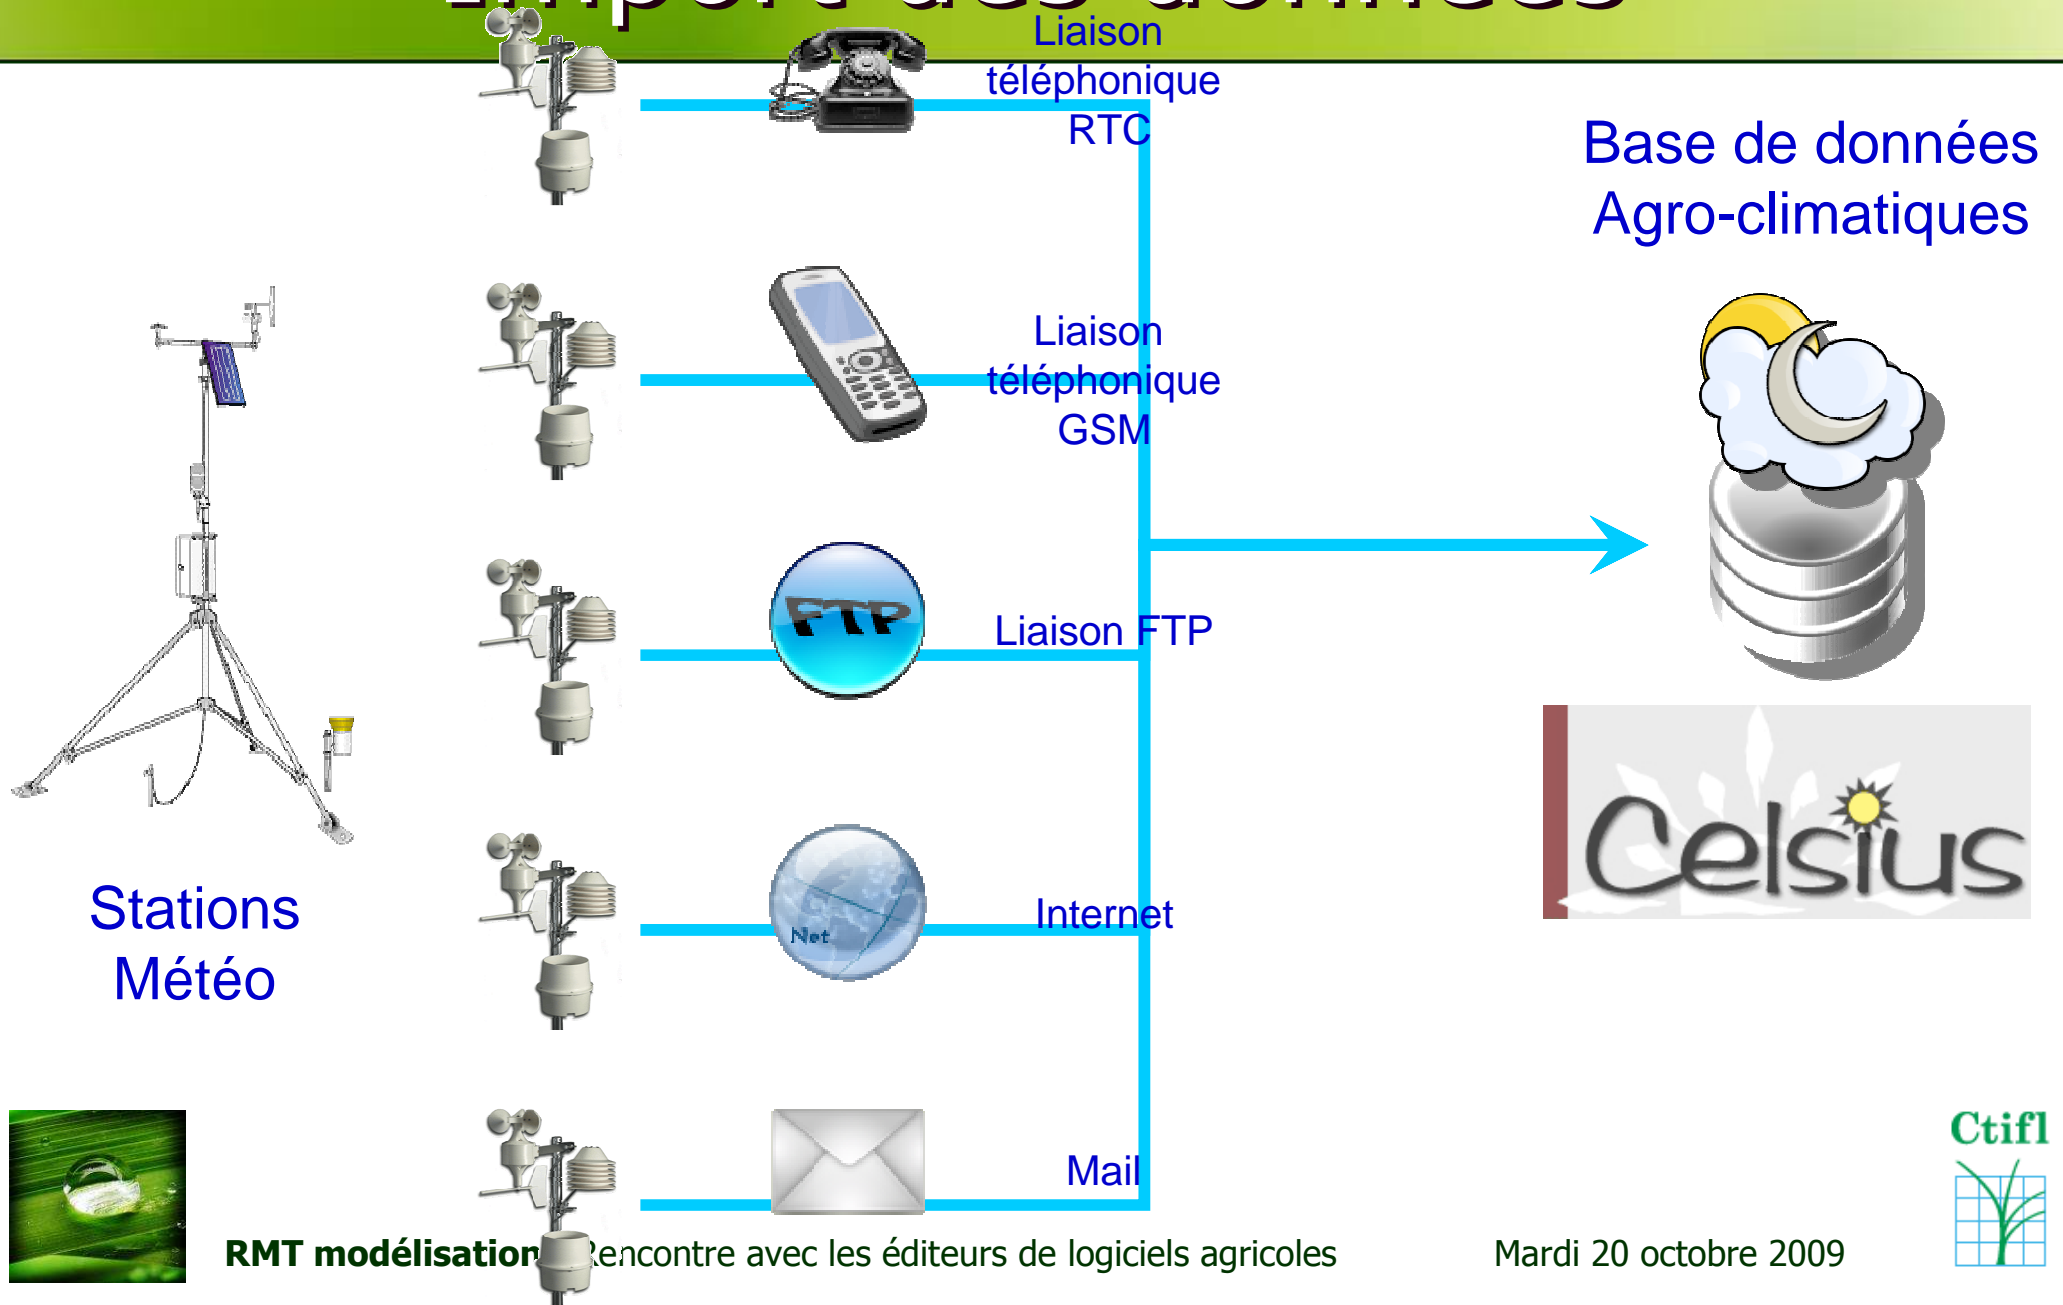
Liaison téléphonique RTC

Base de données Agro-climatiques

Liaison téléphonique GSM

FTP

Liaison FTP

Celsius

Stations Météo

Net

Internet

Ctifl

Mail

RMT modélisation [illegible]encontre avec les éditeurs de logiciels agricoles

Mardi 20 octobre 2009